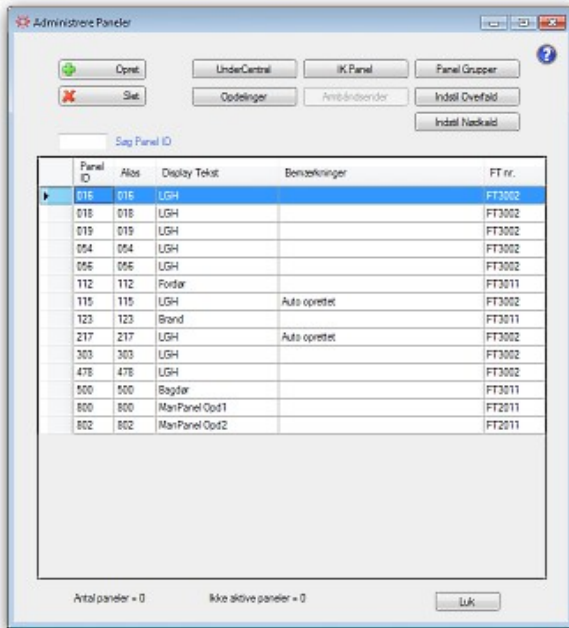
Administrere Paneler

Opret
Slet
UnderCentral
Opdelinger
IK Panel
Armbåndsender
Panel Grupper
Indstil Overfald
Indstil Nødkald

Søg Panel ID

| Panel ID | Alias | Display Tekst | Bemærkninger | FT nr. |
|---|---|---|---|---|
| 016 | 016 | LGH | | FT3002 |
| 018 | 018 | LGH | | FT3002 |
| 019 | 019 | LGH | | FT3002 |
| 054 | 054 | LGH | | FT3002 |
| 056 | 056 | LGH | | FT3002 |
| 112 | 112 | Fordør | | FT3011 |
| 115 | 115 | LGH | Auto oprettet | FT3002 |
| 123 | 123 | Brand | | FT3011 |
| 217 | 217 | LGH | Auto oprettet | FT3002 |
| 303 | 303 | LGH | | FT3002 |
| 478 | 478 | LGH | | FT3002 |
| 500 | 500 | Bagdør | | FT3011 |
| 800 | 800 | ManPanel Opd1 | | FT2011 |
| 802 | 802 | ManPanel Opd2 | | FT2011 |

Antal paneler = 0
Ikke aktive paneler = 0
Luk